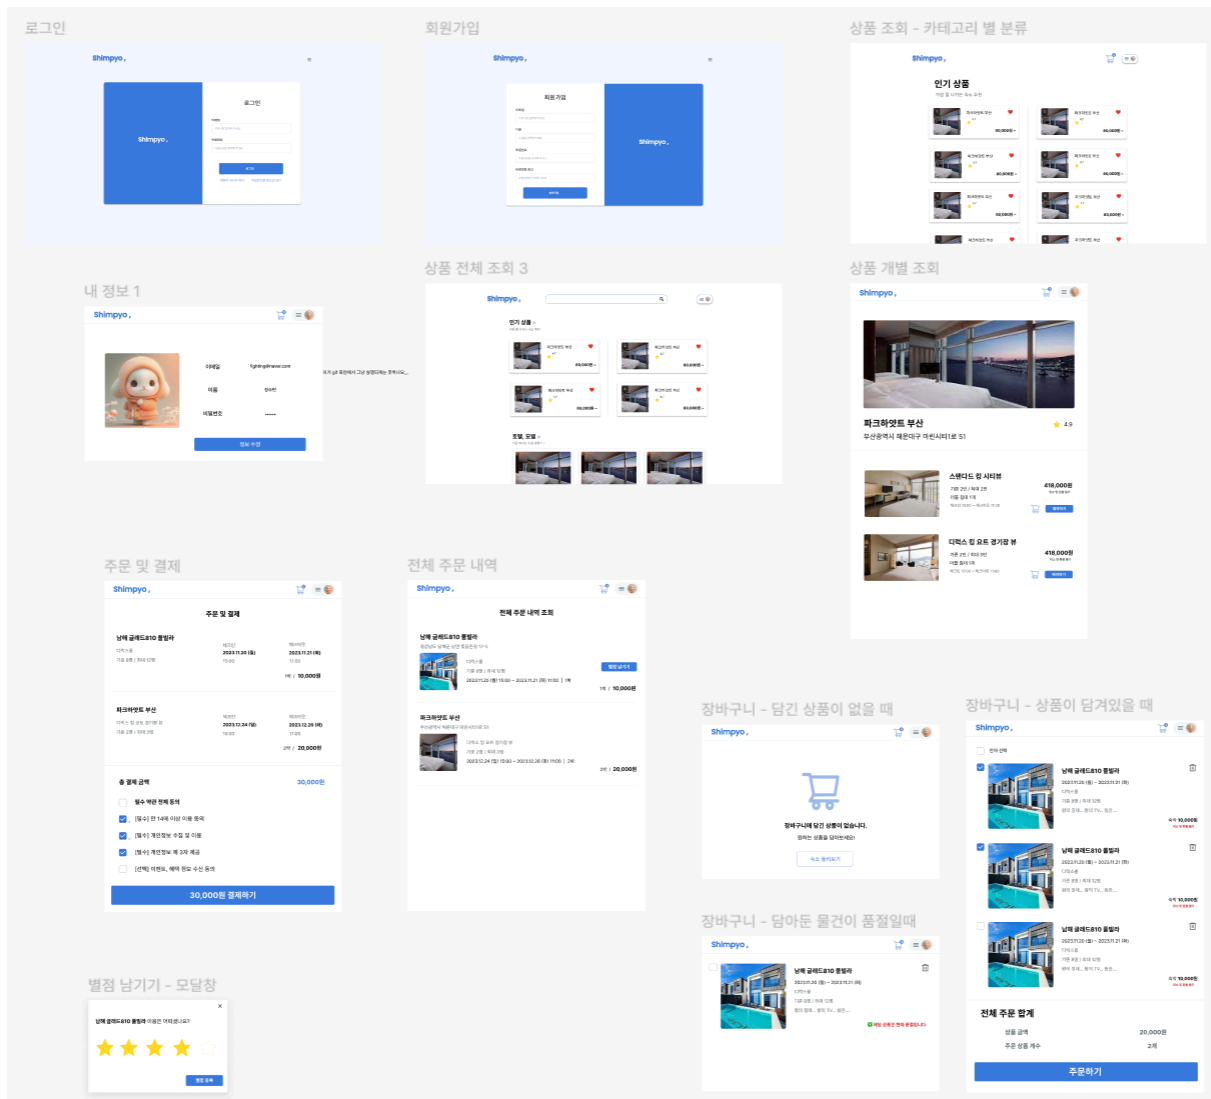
로그인

Shimpyo.

Shimpyo.

로그인

이메일

비밀번호

로그인

회원가입

Shimpyo.

회원가입

Shimpyo.

회원가입

상품 조회 - 카테고리 별 분류

Shimpyo.

인기 상품

파크하얏트 부산 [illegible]

80,000원~

내 정보 1

Shimpyo.

이메일 fighting@naver.com

이름 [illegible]

비밀번호 ******

정보 수정

상품 전체 조회 3

Shimpyo.

인기 상품 >

80,000원~

호텔, 모텔 >

상품 개별 조회

Shimpyo.

파크하얏트 부산

부산광역시 해운대구 마린시티1로 51

4.9

스탠다드 킹 시티뷰

418,000원

디럭스 킹 오트 경기장 뷰

418,000원

주문 및 결제

Shimpyo.

주문 및 결제

남해 골레드810 풀빌라

2023.11.20 (월)

2023.11.21 (화)

1박 / 10,000원

파크하얏트 부산

2023.12.24 (일)

2023.12.26 (화)

2박 / 20,000원

총 결제 금액

30,000원

필수 약관 전체 동의

[필수] 만 14세 이상 이용 동의

[필수] 개인정보 수집 및 이용

[필수] 개인정보 제 3자 제공

[선택] 이벤트, 혜택 정보 수신 동의

30,000원 결제하기

전체 주문 내역

Shimpyo.

전체 주문 내역 조회

남해 골레드810 풀빌라

1박 / 10,000원

파크하얏트 부산

2박 / 20,000원

장바구니 - 담긴 상품이 없을 때

Shimpyo.

장바구니에 담긴 상품이 없습니다.

장바구니 - 담아둔 물건이 품절일때

Shimpyo.

남해 골레드810 풀빌라

장바구니 - 상품이 담겨있을 때

Shimpyo.

전체 선택

남해 골레드810 풀빌라

10,000원

남해 골레드810 풀빌라

10,000원

남해 골레드810 풀빌라

10,000원

전체 주문 합계

상품 금액 20,000원

주문 상품 개수 2개

주문하기

별점 남기기 - 모달창

남해 골레드810 풀빌라 이용은 어떠셨나요?

별점 등록